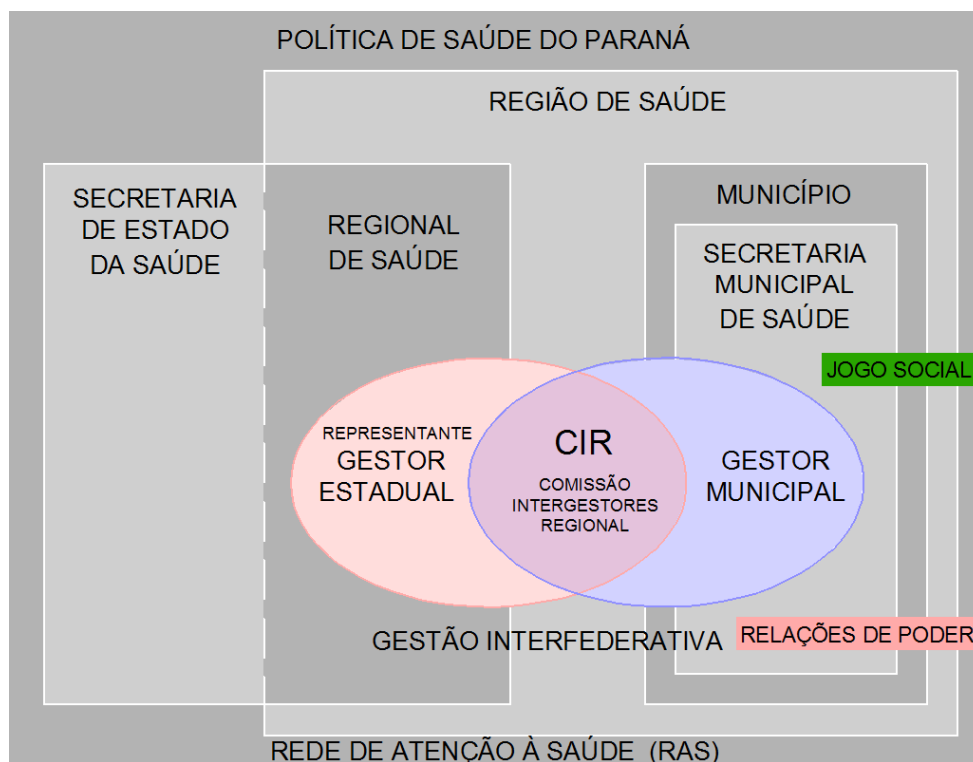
POLÍTICA DE SAÚDE DO PARANÁ

REGIÃO DE SAÚDE

SECRETARIA DE ESTADO DA SAÚDE

REGIONAL DE SAÚDE

MUNICÍPIO

SECRETARIA MUNICIPAL DE SAÚDE

JOGO SOCIAL

REPRESENTANTE GESTOR ESTADUAL

CIR

COMISSÃO INTERGESTORES REGIONAL

GESTOR MUNICIPAL

GESTÃO INTERFEDERATIVA

RELAÇÕES DE PODER

REDE DE ATENÇÃO À SAÚDE (RAS)